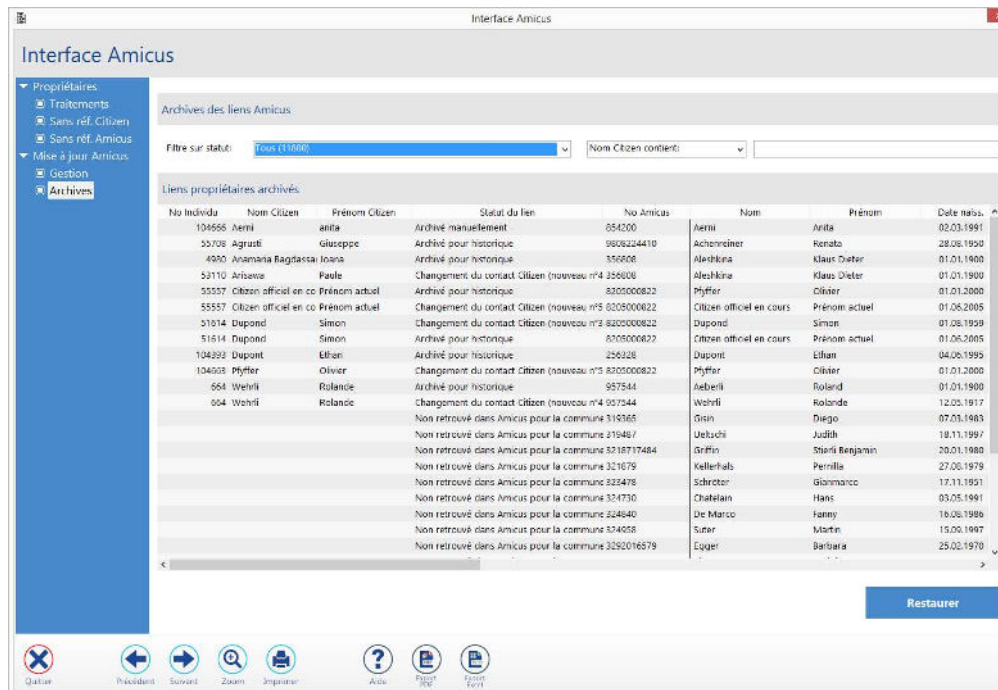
Interface Amicus

Interface Amicus

Propriétaires
Traitements
Sans réf. Citizen
Sans réf. Amicus
Mise à jour Amicus
Gestion
Archives

Archives des liens Amicus

Filtre sur statut: Tous (11680)
Nom Citizen contient:

Liens propriétaires archivés.

| No Individu | Nom Citizen | Prénom Citizen | Statut du lien | No Amicus | Nom | Prénom | Date naiss. |
|---|---|---|---|---|---|---|---|
| 104666 | Aerni | anita | Archivé manuellement | 654200 | Aerni | Anita | 02.03.1991 |
| 55708 | Agrusti | Giuseppe | Archivé pour historique | 9808224410 | Achenreiner | Renata | 28.08.1950 |
| 4930 | Anamaria Bagdassai | Ioana | Archivé pour historique | 356608 | Aleshkina | Klaus Dieter | 01.01.1900 |
| 53110 | Arisawa | Paule | Changement du contact Citizen (nouveau n°4 | 356608 | Aleshkina | Klaus Dieter | 01.01.1900 |
| 55557 | Citizen officiel en co | Prénom actuel | Archivé pour historique | 8205000822 | Pfyffer | Olivier | 01.01.2000 |
| 55557 | Citizen officiel en co | Prénom actuel | Changement du contact Citizen (nouveau n°5 | 8205000822 | Citizen officiel en cours | Prénom actuel | 01.06.2005 |
| 51614 | Dupond | Simon | Changement du contact Citizen (nouveau n°3 | 8205000822 | Dupond | Simon | 01.08.1959 |
| 51614 | Dupond | Simon | Archivé pour historique | 8205000822 | Citizen officiel en cours | Prénom actuel | 01.06.2005 |
| 104393 | Dupont | Ethan | Archivé pour historique | 256328 | Dupont | Ethan | 04.06.1995 |
| 104993 | Pfyffer | Olivier | Changement du contact Citizen (nouveau n°5 | 8205000822 | Pfyffer | Olivier | 01.01.2000 |
| 664 | Wehrli | Rolande | Archivé pour historique | 957544 | Aeberli | Roland | 01.01.1900 |
| 664 | Wehrli | Rolande | Changement du contact Citizen (nouveau n°4 | 957544 | Wehrli | Rolande | 12.05.1917 |
| | | | Non retrouvé dans Amicus pour la commune | 319365 | Gisin | Diego | 07.01.1983 |
| | | | Non retrouvé dans Amicus pour la commune | 319467 | Delcuchi | Judith | 18.11.1997 |
| | | | Non retrouvé dans Amicus pour la commune | 3218737484 | Griffin | Stierli Benjamin | 20.01.1980 |
| | | | Non retrouvé dans Amicus pour la commune | 321679 | Kellerhals | Pernilla | 27.08.1979 |
| | | | Non retrouvé dans Amicus pour la commune | 323478 | Schröter | Gianmarco | 17.11.1951 |
| | | | Non retrouvé dans Amicus pour la commune | 324730 | Chatelain | Hans | 03.05.1991 |
| | | | Non retrouvé dans Amicus pour la commune | 324840 | De Marco | Fanny | 16.08.1986 |
| | | | Non retrouvé dans Amicus pour la commune | 324958 | Suter | Martin | 15.09.1997 |
| | | | Non retrouvé dans Amicus pour la commune | 3292016579 | Egger | Barbara | 25.02.1970 |

Restaurer

Quitter Précédent Suivant Zoom Imprimer Aide Export PDF Export Excel